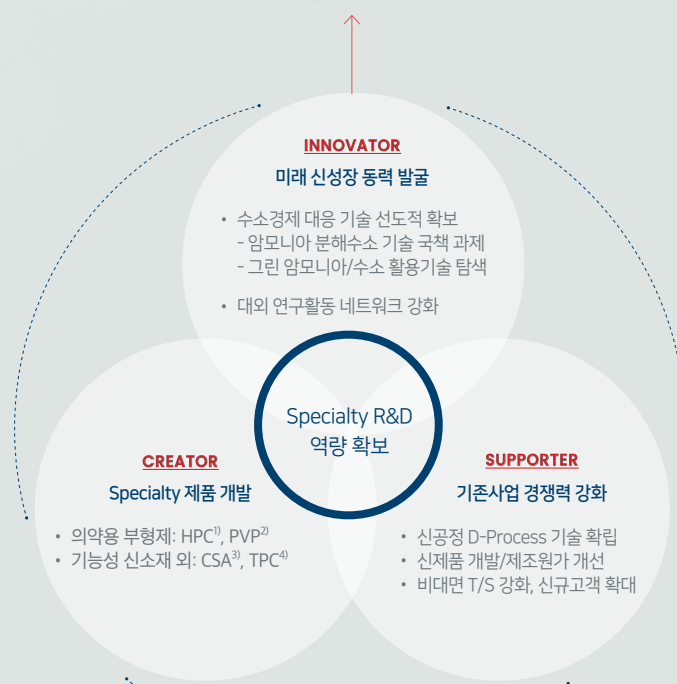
INNOVATOR
미래 신성장 동력 발굴

• 수소경제 대응 기술 선도적 확보
- 암모니아 분해수소 기술 국책 과제
- 그린 암모니아/수소 활용기술 탐색

• 대외 연구활동 네트워크 강화

Specialty R&D
역량 확보

CREATOR
Specialty 제품 개발

• 의약용 부형제: HPC$^{1)}$, PVP$^{2)}$
• 기능성 신소재 외: CSA$^{3)}$, TPC$^{4)}$

SUPPORTER
기존사업 경쟁력 강화

• 신공정 D-Process 기술 확립
• 신제품 개발/제조원가 개선
• 비대면 T/S 강화, 신규고객 확대